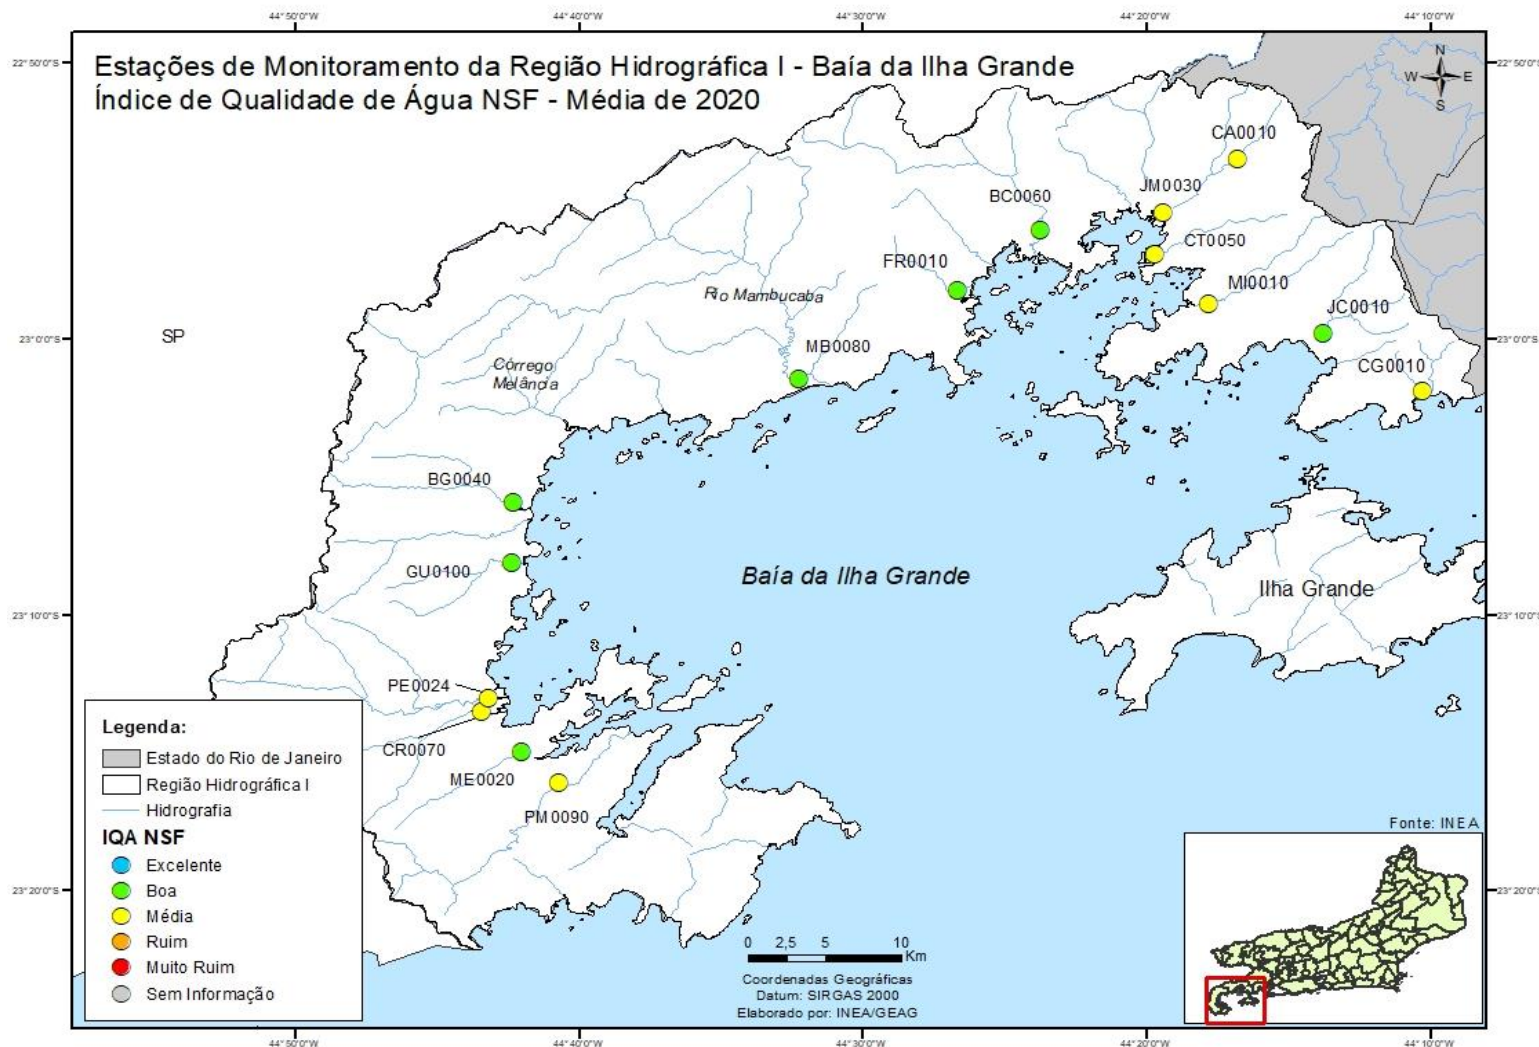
44°50'0"W 44°40'0"W 44°30'0"W 44°20'0"W 44°10'0"W

22°50'0"S 23°0'0"S 23°10'0"S 23°20'0"S

Estações de Monitoramento da Região Hidrográfica I - Baía da Ilha Grande
Índice de Qualidade de Água NSF - Média de 2020

N
W E
S

CA0010
JM0030
BC0060
CT0050
FR0010
MI0010
Rio Mambucaba
JC0010
SP
MB0080
CG0010
Córrego Melância
BG0040
GU0100
Baía da Ilha Grande
Ilha Grande
PE0024
CR0070
ME0020
PM0090

Legenda:
Estado do Rio de Janeiro
Região Hidrográfica I
Hidrografia
IQA NSF
Excelente
Boa
Média
Ruim
Muito Ruim
Sem Informação

0 2,5 5 10 Km
Coordenadas Geográficas
Datum: SIRGAS 2000
Elaborado por: INEA/GEAG

Fonte: INEA